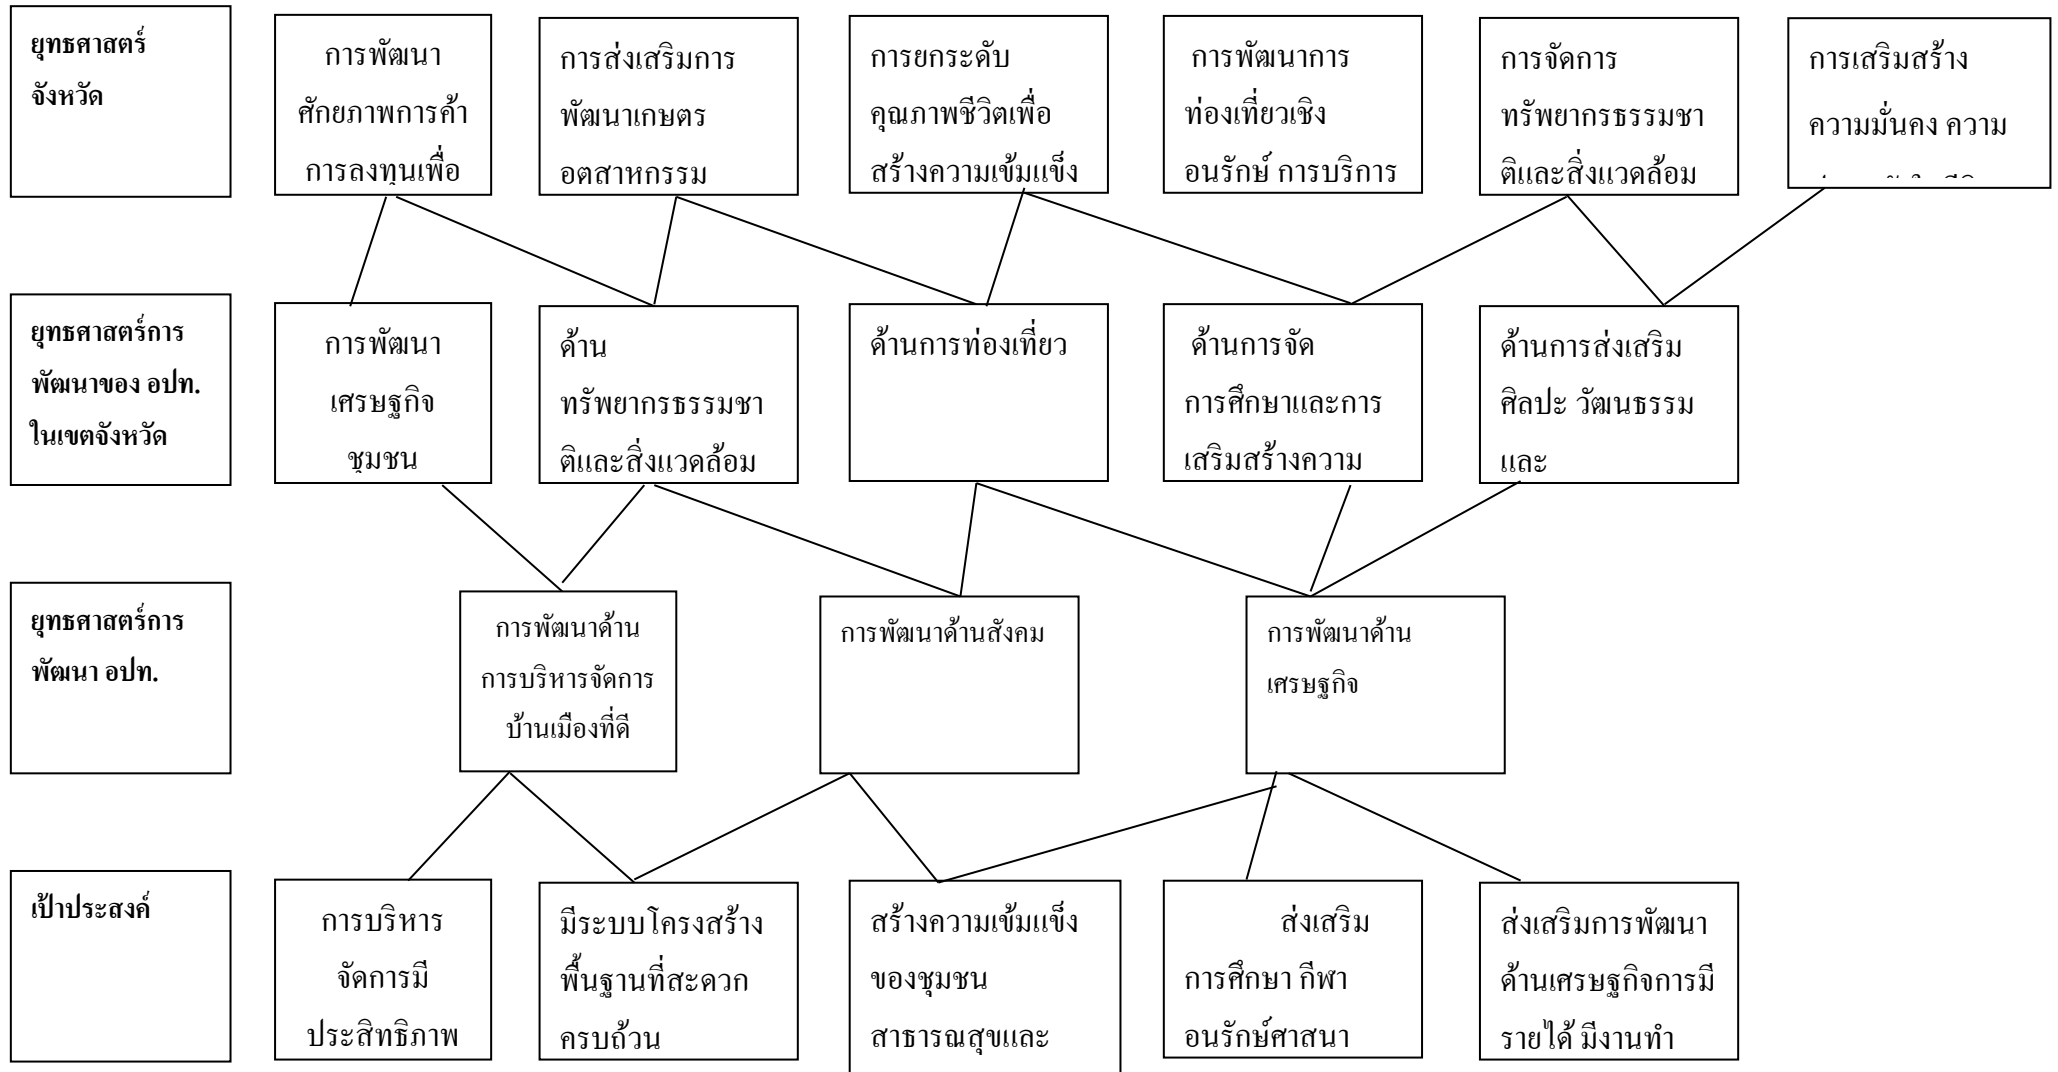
ยุทธศาสตร์จังหวัด

การพัฒนาศักยภาพการค้า การลงทุนเพื่อ

การส่งเสริมการพัฒนาเกษตร อตสาหกรรม

การยกระดับคุณภาพชีวิตเพื่อสร้างความเข้มแข็ง

การพัฒนาการท่องเที่ยวเชิงอนรักษ์ การบริการ

การจัดการทรัพยากรธรรมชาติและสิ่งแวดล้อม

การเสริมสร้างความมั่นคง ความ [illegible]

ยุทธศาสตร์การพัฒนาของ อปท. ในเขตจังหวัด

การพัฒนาเศรษฐกิจชุมชน

ด้านทรัพยากรธรรมชาติและสิ่งแวดล้อม

ด้านการท่องเที่ยว

ด้านการจัดการศึกษาและการเสริมสร้างความ

ด้านการส่งเสริมศิลปะ วัฒนธรรมและ

ยุทธศาสตร์การพัฒนา อปท.

การพัฒนาด้านการบริหารจัดการบ้านเมืองที่ดี

การพัฒนาด้านสังคม

การพัฒนาด้านเศรษฐกิจ

เป้าประสงค์

การบริหารจัดการมีประสิทธิภาพ

มีระบบโครงสร้างพื้นฐานที่สะดวกครบถ้วน

สร้างความเข้มแข็งของชุมชน สาธารณสุขและ

ส่งเสริมการศึกษา กีฬา อนรักษ์ศาสนา

ส่งเสริมการพัฒนาด้านเศรษฐกิจการมีรายได้ มีงานทำ